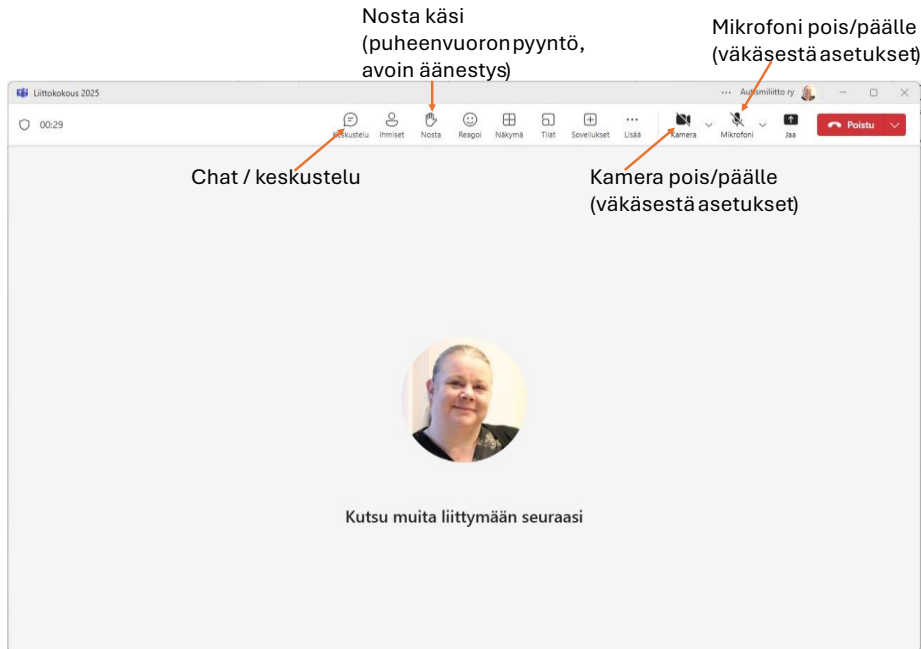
Nosta käsi
(puheenvuoronpyyntö,
avoin äänestys)

Mikrofoni pois/päälle
(väkäsestä asetukset)

Liittokokous 2025

··· Autismiliitto ry

00:29

Keskustelu Ihmiset Nosta Reagoi Näkymä Tilat Sovellukset Lisää Kamera Mikrofoni Jaa Poistu

Chat / keskustelu

Kamera pois/päälle
(väkäsestä asetukset)

Kutsu muita liittymään seuraasi